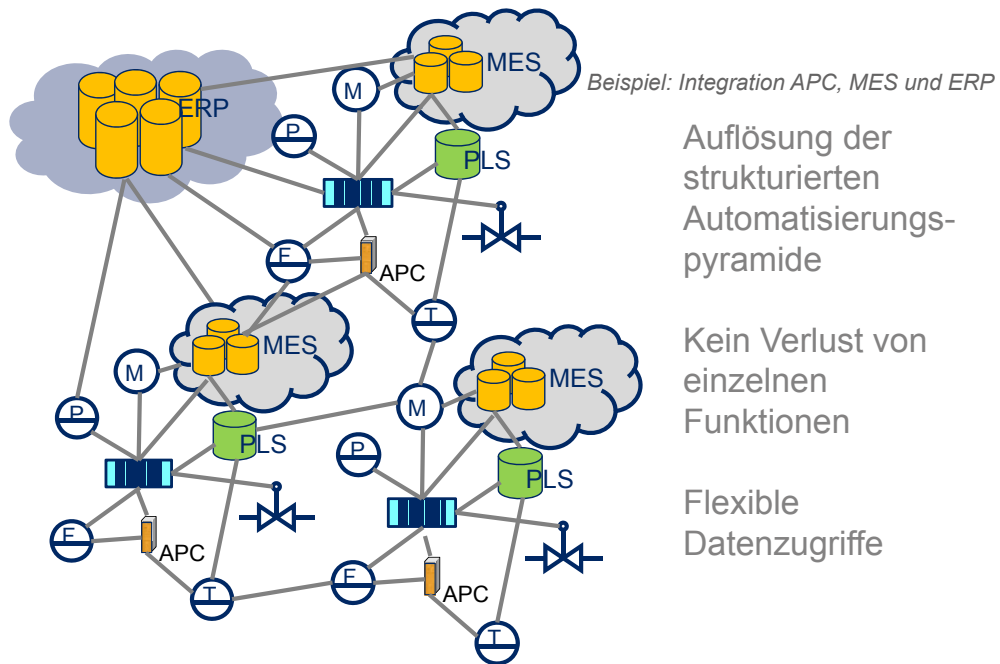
ERP

MES

M

P

PLS

F

APC

T

MES

M

P

PLS

F

APC

T

MES

M

P

PLS

F

APC

T

Beispiel: Integration APC, MES und ERP

Auflösung der strukturierten Automatisierungspyramide

Kein Verlust von einzelnen Funktionen

Flexible Datenzugriffe